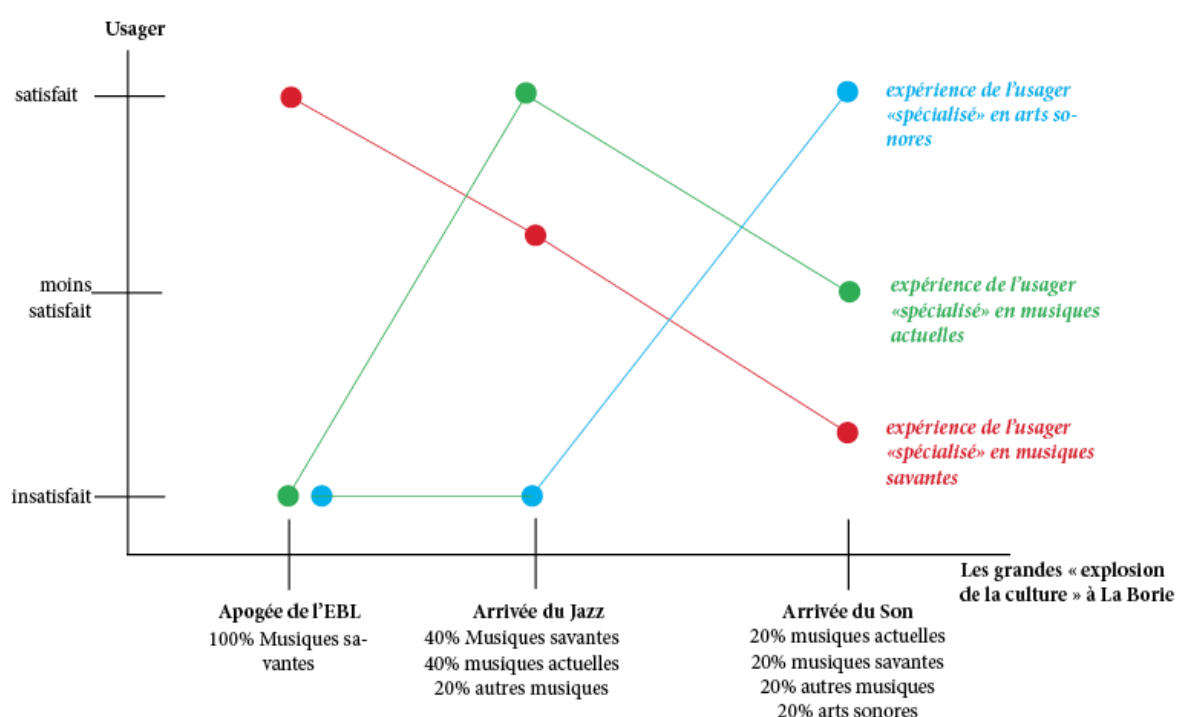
Usager

satisfait

moins satisfait

insatisfait

expérience de l'usager «spécialisé» en arts sonores

expérience de l'usager «spécialisé» en musiques actuelles

expérience de l'usager «spécialisé» en musiques savantes

Les grandes « explosion de la culture » à La Borie

Apogée de l'EBL
100% Musiques savantes

Arrivée du Jazz
40% Musiques savantes
40% musiques actuelles
20% autres musiques

Arrivée du Son
20% musiques actuelles
20% musiques savantes
20% autres musiques
20% arts sonores